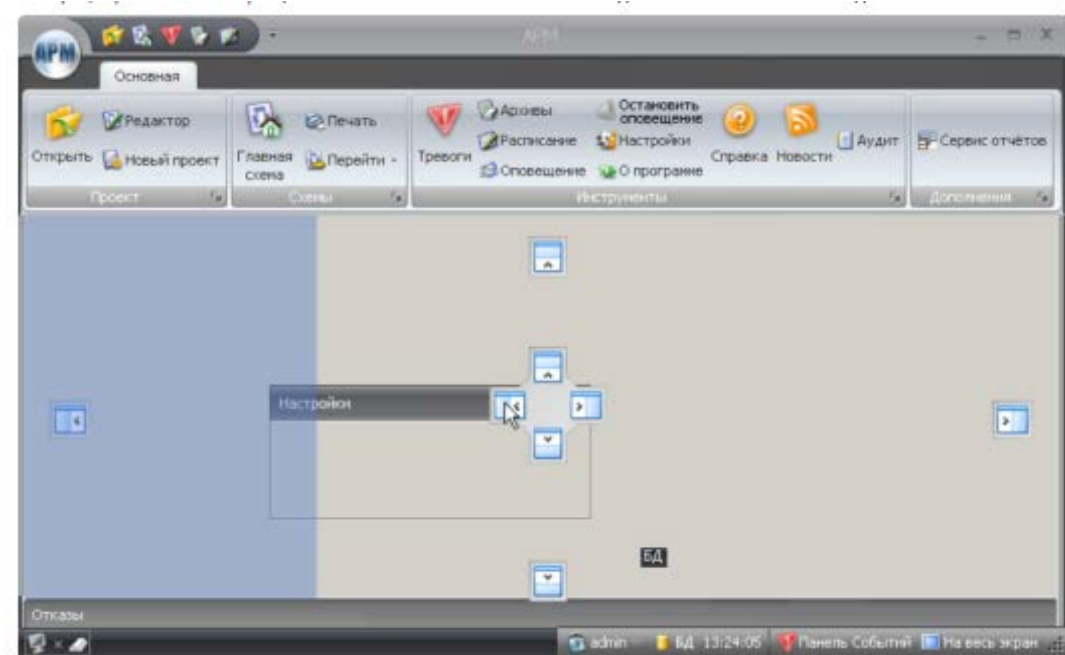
АРМ

АРМ

Основная

Открыть Редактор Новый проект
Проект

Главная схема Печать Перейти
Схемы

Тревоги Архивы Расписание Оповещение Остановить оповещение Настройки О програмне Справка Новости Аудит
Инструменты

Сервис отчётов
Дополнения

Настройки

БД

Отказы

admin БД 13:24:05 Панель Событий На весь экран